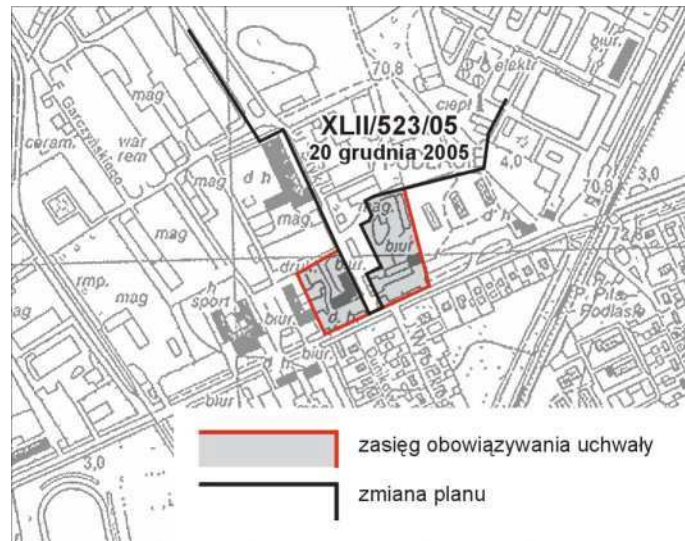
XLII/523/05
20 grudnia 2005

biur
elekt
70,8
ciepł
4,0
70,8
3,0
Garczyńskiego
ceram.
mag
war
rem
mag
d h
mag.
mag
mag.
biur
d h
druk
biur
rmp.
mag
sport
biur
d. h
biur
biur
ag
72,6
P. Piła
Podlasie
3,0

zasięg obowiązywania uchwały
zmiana planu